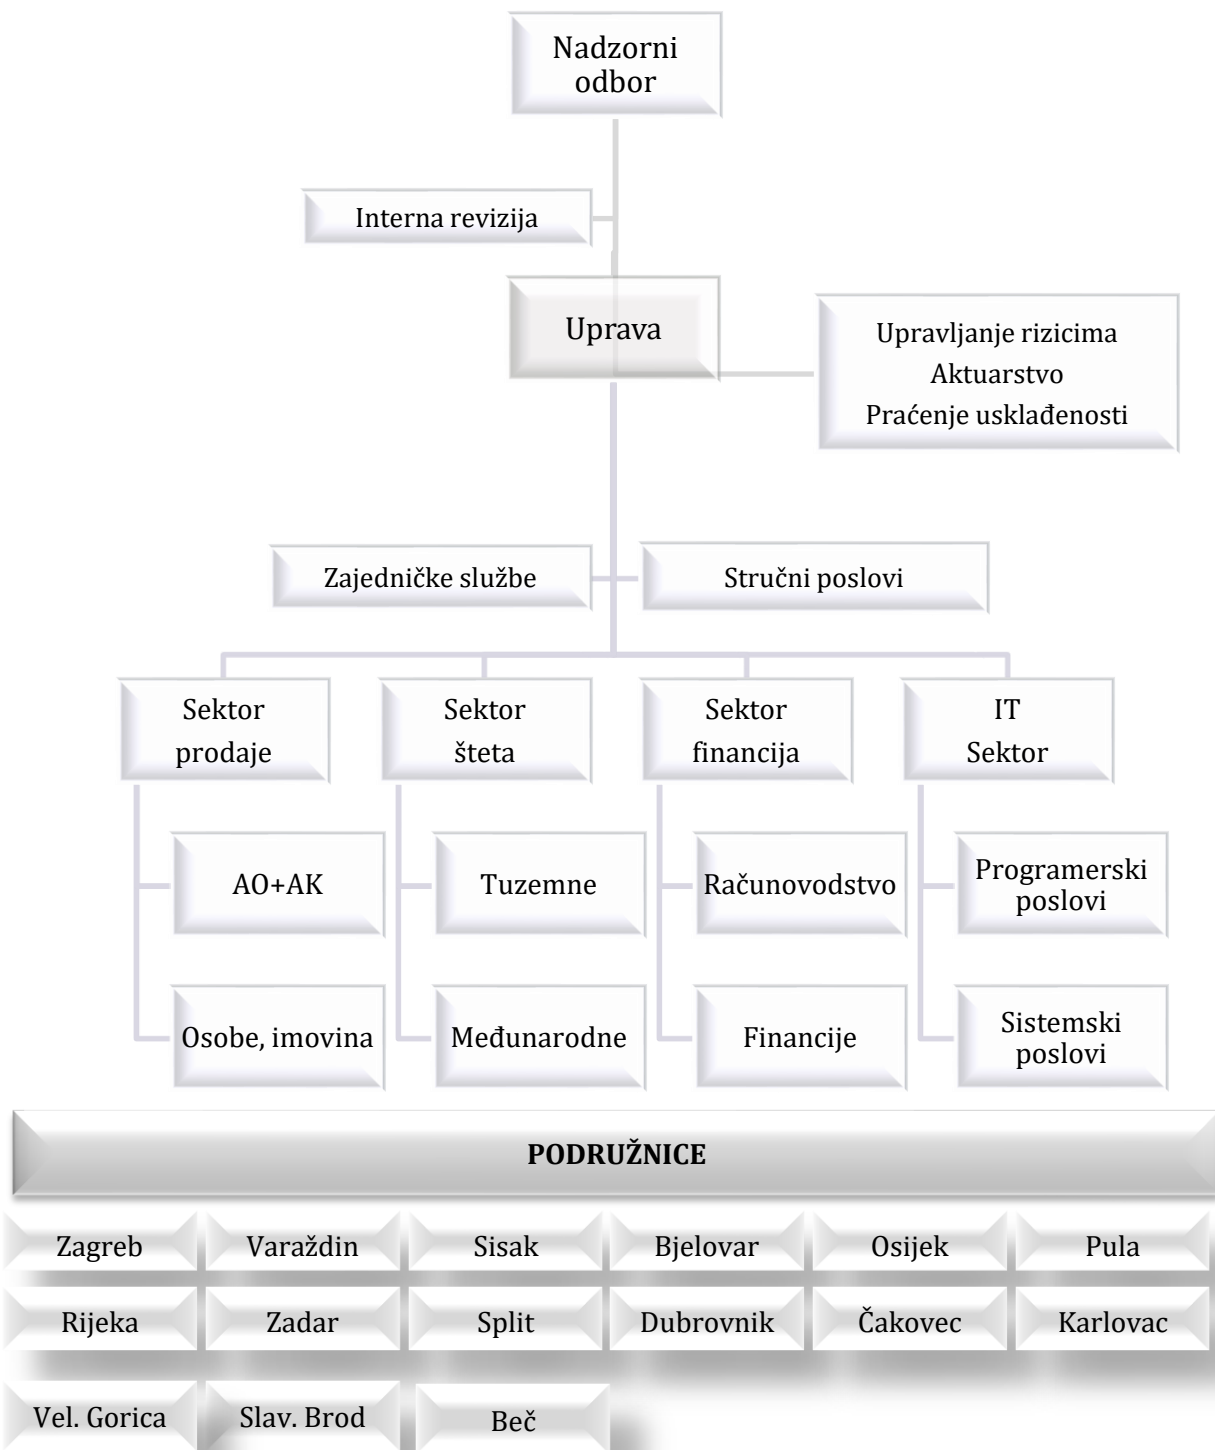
Nadzorni odbor

Interna revizija

Uprava

Upravljanje rizicima
Aktuarstvo
Praćenje usklađenosti

Zajedničke službe

Stručni poslovi

Sektor prodaje

AO+AK

Osobe, imovina

Sektor šteta

Tuzemne

Međunarodne

Sektor financija

Računovodstvo

Financije

IT Sektor

Programerski poslovi

Sistemski poslovi

PODRUŽNICE

Zagreb
Varaždin
Sisak
Bjelovar
Osijek
Pula
Rijeka
Zadar
Split
Dubrovnik
Čakovec
Karlovac
Vel. Gorica
Slav. Brod
Beč